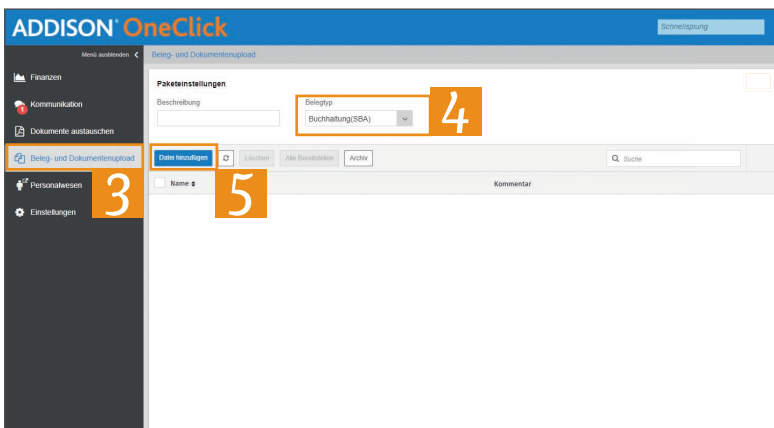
ADDISON OneClick

Schnellsprung

Menü ausblenden

Finanzen

Kommunikation

1

Dokumente austauschen

Beleg- und Dokumentenupload

3

Personalwesen

Einstellungen

Beleg- und Dokumentenupload

Paketeinstellungen

Beschreibung

Belegtyp

Buchhaltung(SBA)

4

Datei hinzufügen

Löschen

Alle Bestätigen

Archiv

5

Suche

Name

Kommentar